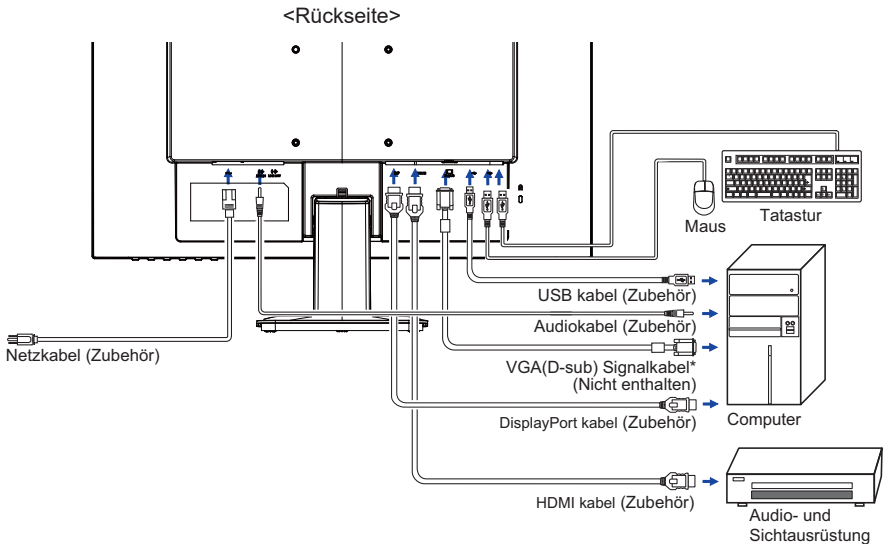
<Rückseite>

Tatastur

Maus

USB kabel (Zubehör)

Audiokabel (Zubehör)

Netzkabel (Zubehör)

VGA(D-sub) Signalkabel* (Nicht enthalten)

DisplayPort kabel (Zubehör)

Computer

HDMI kabel (Zubehör)

Audio- und Sichtausrüstung